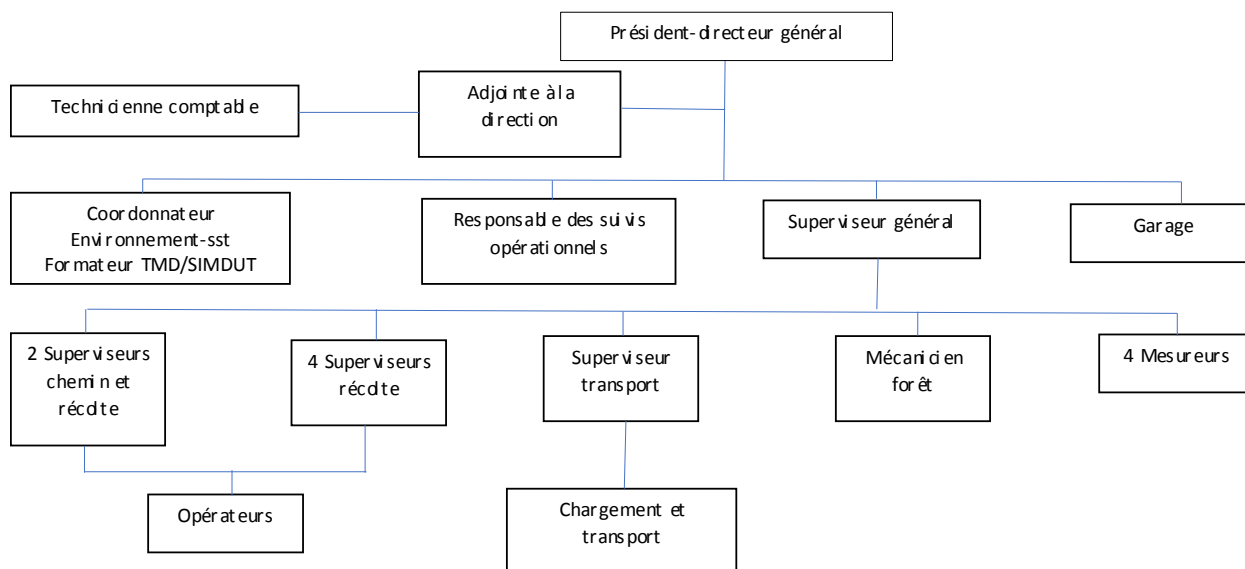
Président-directeur général

Technicienne comptable

Adjointe à la direction

Coordonnateur Environnement-sst Formateur TMD/SIMDUT

Responsable des suivis opérationnels

Superviseur général

Garage

2 Superviseurs chemin et récolte

4 Superviseurs récolte

Superviseur transport

Mécanicien forêt

4 Mesureurs

Opérateurs

Chargement et transport